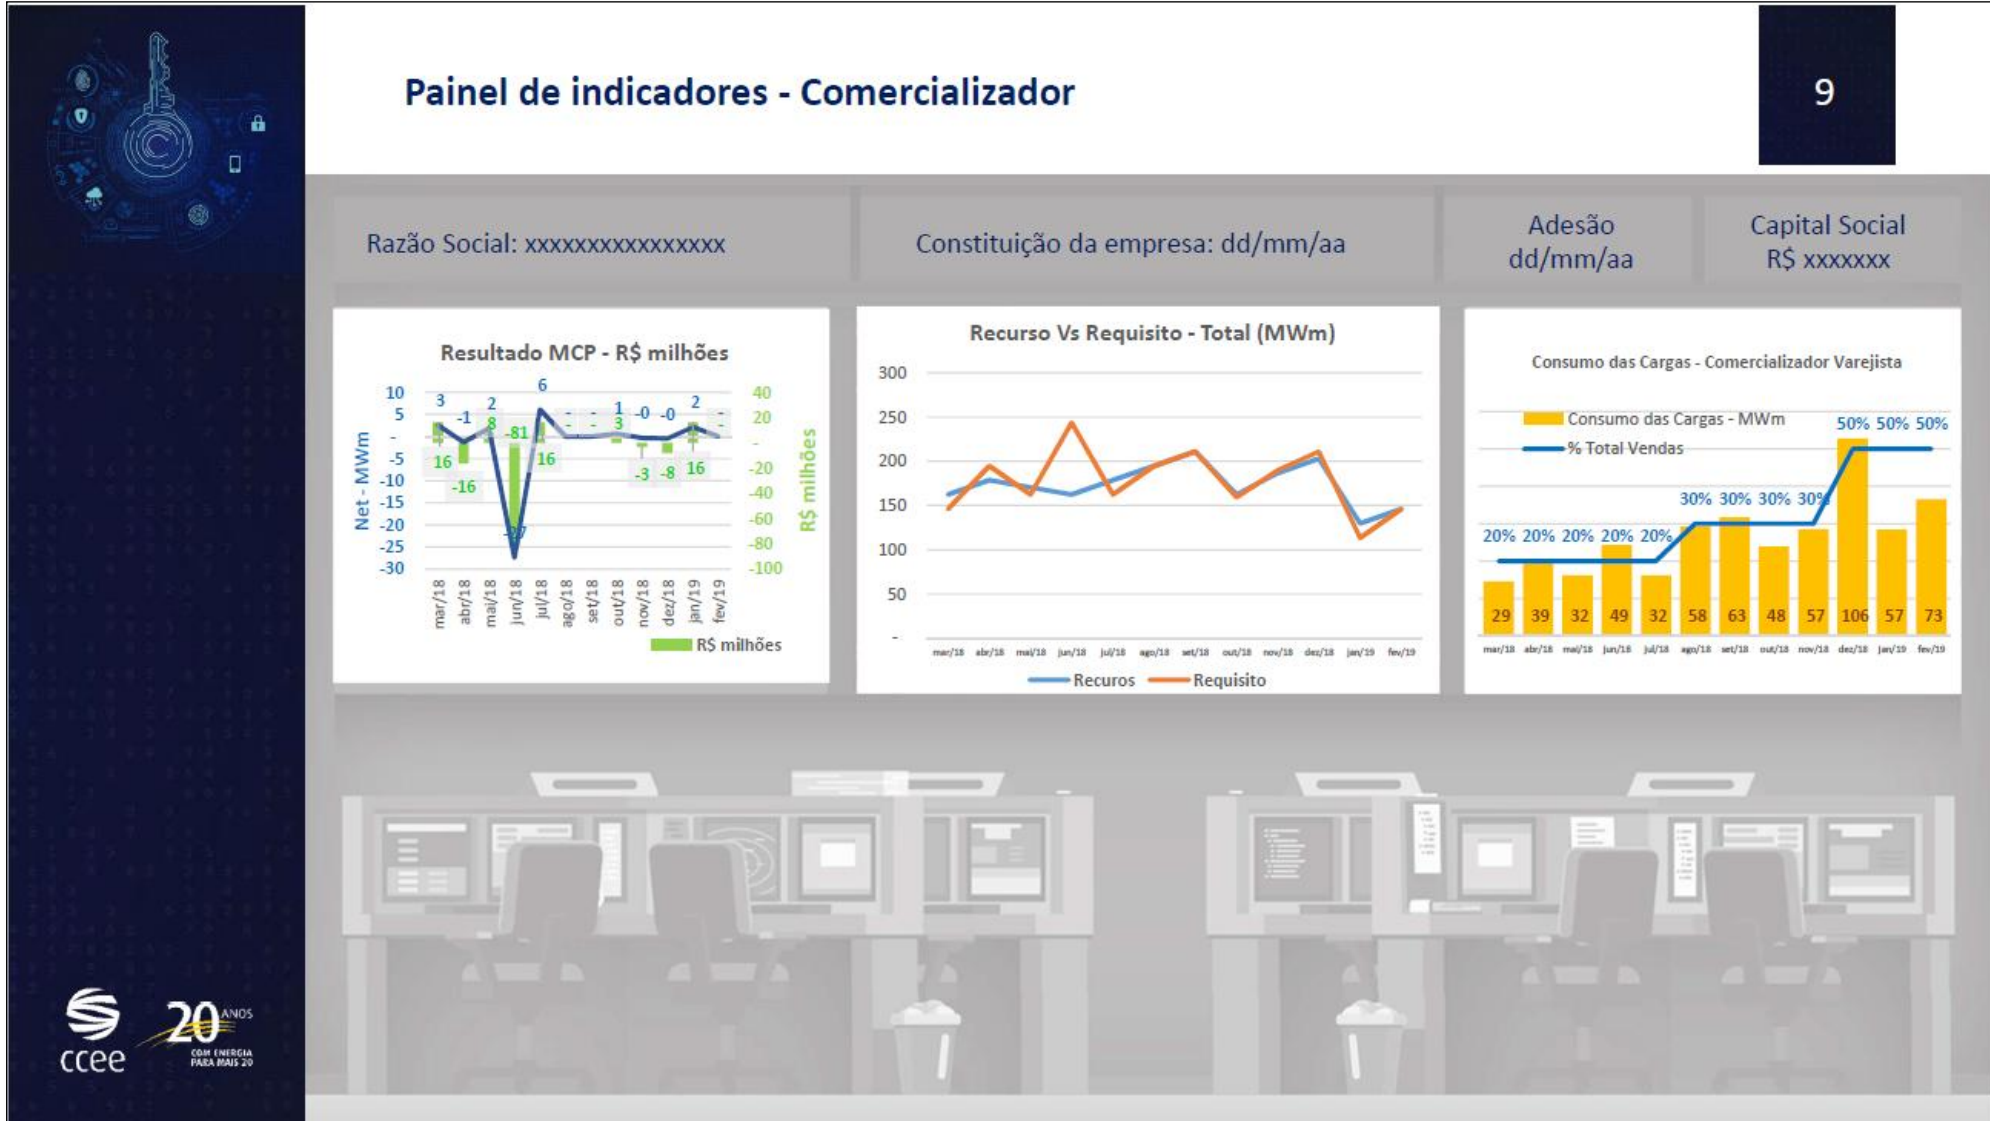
Painel de indicadores - Comercializador

9

Razão Social: xxxxxxxxxxxxxxx

Constituição da empresa: dd/mm/aa

Adesão dd/mm/aa

Capital Social R$ xxxxxxx

Resultado MCP - R$ milhões

Net - MWm

R$ milhões

10
5
-
-5
-10
-15
-20
-25
-30

40
20
-
-20
-40
-60
-80
-100

3 -1 2 6 1 -0 -0 2
16 -16 8 -81 16 3 -3 -8 16 -27

mar/18 abr/18 mai/18 jun/18 jul/18 ago/18 set/18 out/18 nov/18 dez/18 jan/19 fev/19

R$ milhões

Recurso Vs Requisito - Total (MWm)

300
250
200
150
100
50
-

mar/18 abr/18 mai/18 jun/18 jul/18 ago/18 set/18 out/18 nov/18 dez/18 jan/19 fev/19

Recuros
Requisito

Consumo das Cargas - Comercializador Varejista

Consumo das Cargas - MWm
% Total Vendas

20% 20% 20% 20% 20% 30% 30% 30% 30% 50% 50% 50%

29 39 32 49 32 58 63 48 57 106 57 73

mar/18 abr/18 mai/18 jun/18 jul/18 ago/18 set/18 out/18 nov/18 dez/18 jan/19 fev/19

ccee
20 ANOS
COM ENERGIA PARA MAIS 20